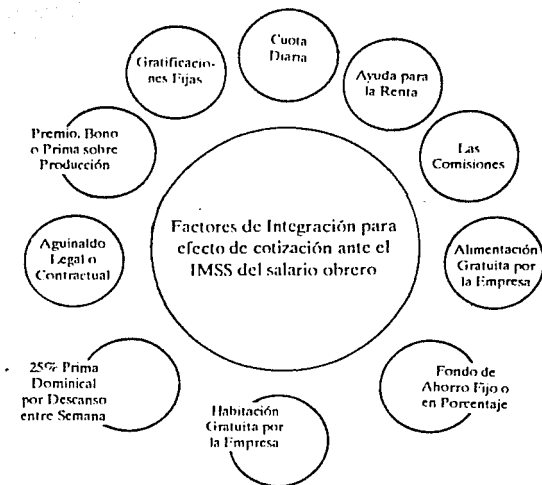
Cuota Diaria

Ayuda para la Renta

Las Comisiones

Alimentación Gratuita por la Empresa

Fondo de Ahorro Fijo o en Porcentaje

Habitación Gratuita por la Empresa

25% Prima Dominical por Descanso entre Semana

Aguinaldo Legal o Contractual

Premio, Bono o Prima sobre Producción

Gratificaciones Fijas

Factores de Integración para efecto de cotización ante el IMSS del salario obrero